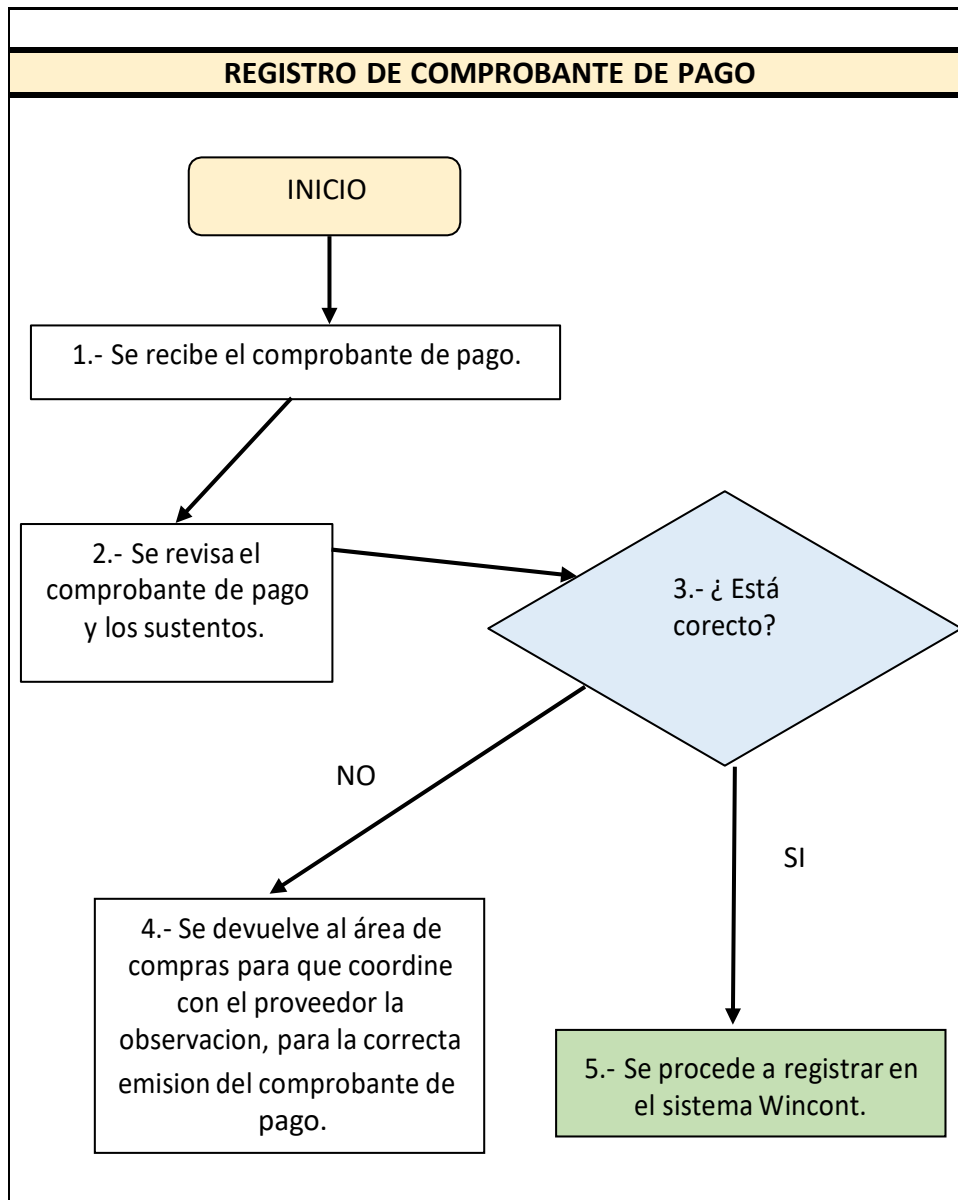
REGISTRO DE COMPROBANTE DE PAGO

INICIO

1.- Se recibe el comprobante de pago.

2.- Se revisa el comprobante de pago y los sustentos.

3.- ¿ Está corecto?

NO

SI

4.- Se devuelve al área de compras para que coordine con el proveedor la observacion, para la correcta emision del comprobante de pago.

5.- Se procede a registrar en el sistema Wincont.